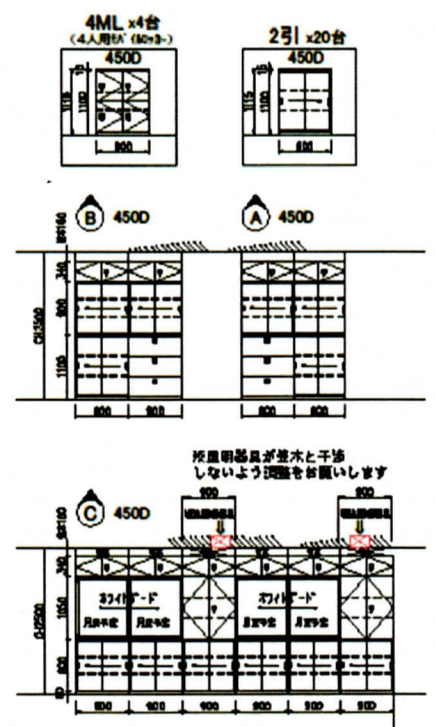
4ML x4台
(4人用ｾﾊﾞ (50ｯｺ-)
450D
1115
1100
15
900

2引 x20台
450D
1115
1100
15
600

B 450D
SE180
340
900
1105
CH2500
900
900

A 450D
900
900

照明器具が巻木と干渉しないよう調整をお願いします
900
900
C 450D
SE180
CH2500
ホワイトボード
月計予定
月計予定
ホワイトボード
月計予定
月計予定
600
900
900
900
900
900
900